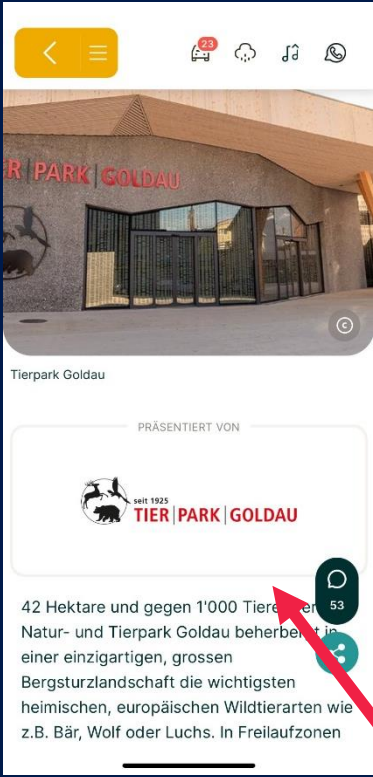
23

R | PARK | GOLDAU

Tierpark Goldau

PRÄSENTIERT VON

seit 1925
TIER | PARK | GOLDAU

53

42 Hektare und gegen 1'000 Tiere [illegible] Natur- und Tierpark Goldau beherbe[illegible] in einer einzigartigen, grossen Bergsturzlandschaft die wichtigsten heimischen, europäischen Wildtierarten wie z.B. Bär, Wolf oder Luchs. In Freilaufzonen